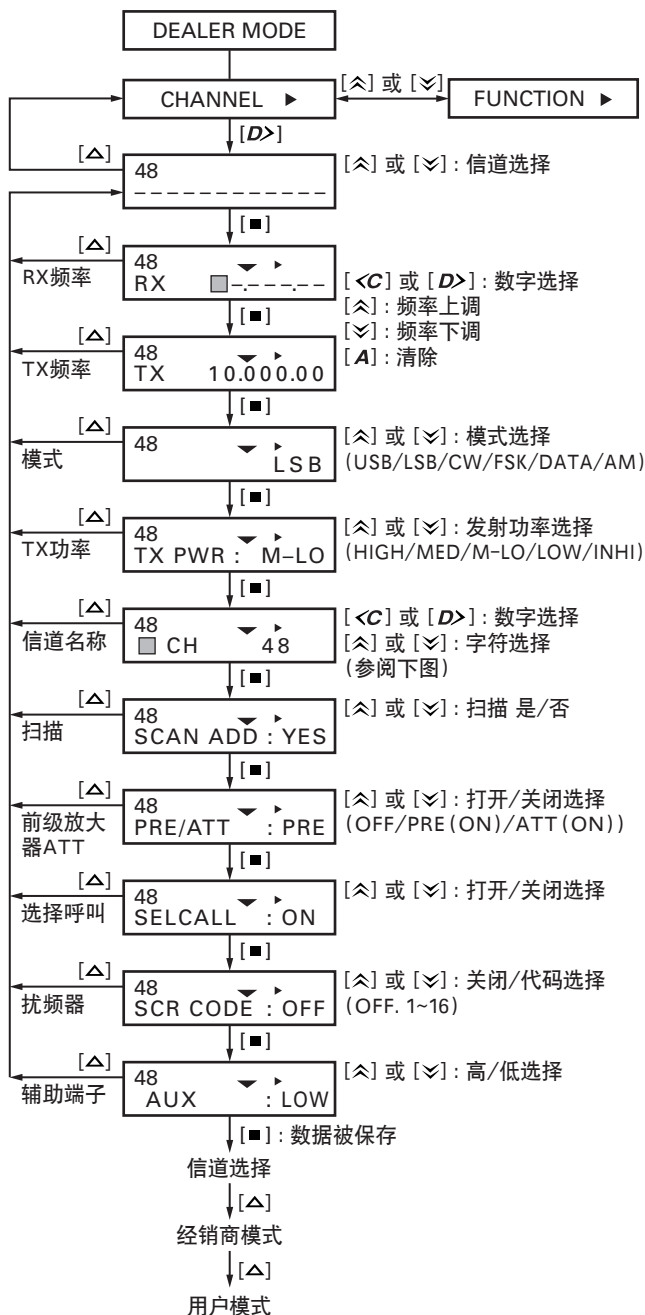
DEALER MODE

CHANNEL ▶

[⌃] 或 [⌄]

FUNCTION ▶

[D>]

[△]

48
– – – – – – – – – – –

[⌃] 或 [⌄] : 信道选择

[■]

[△]

RX频率

48
RX ▢–.– – –.– –

[<C] 或 [D>] : 数字选择
[⌃] : 频率上调
[⌄] : 频率下调
[A] : 清除

[■]

[△]

TX频率

48
TX 10.000.00

[■]

[△]

模式

48
LSB

[⌃] 或 [⌄] : 模式选择
(USB/LSB/CW/FSK/DATA/AM)

[■]

[△]

TX功率

48
TX PWR : M–LO

[⌃] 或 [⌄] : 发射功率选择
(HIGH/MED/M–LO/LOW/INHI)

[■]

[△]

信道名称

48
▢ CH 48

[<C] 或 [D>] : 数字选择
[⌃] 或 [⌄] : 字符选择
(参阅下图)

[■]

[△]

扫描

48
SCAN ADD : YES

[⌃] 或 [⌄] : 扫描 是/否

[■]

[△]

前级放大器ATT

48
PRE/ATT : PRE

[⌃] 或 [⌄] : 打开/关闭选择
(OFF/PRE(ON)/ATT(ON))

[■]

[△]

选择呼叫

48
SELCALL : ON

[⌃] 或 [⌄] : 打开/关闭选择

[■]

[△]

扰频器

48
SCR CODE : OFF

[⌃] 或 [⌄] : 关闭/代码选择
(OFF. 1~16)

[■]

[△]

辅助端子

48
AUX : LOW

[⌃] 或 [⌄] : 高/低选择

[■] : 数据被保存

信道选择

[△]

经销商模式

[△]

用户模式